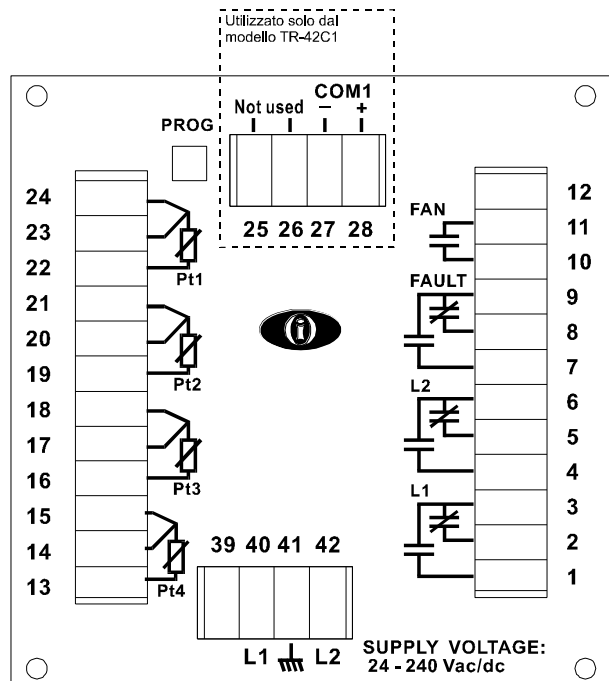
Utilizzato solo dal modello TR-42C1

COM1

Not used − +

PROG

25 26 27 28

24
23
22
21
20
19
18
17
16
15
14
13

Pt1
Pt2
Pt3
Pt4

FAN
FAULT
L2
L1

12
11
10
9
8
7
6
5
4
3
2
1

39 40 41 42

L1 L2

SUPPLY VOLTAGE:
24 - 240 Vac/dc